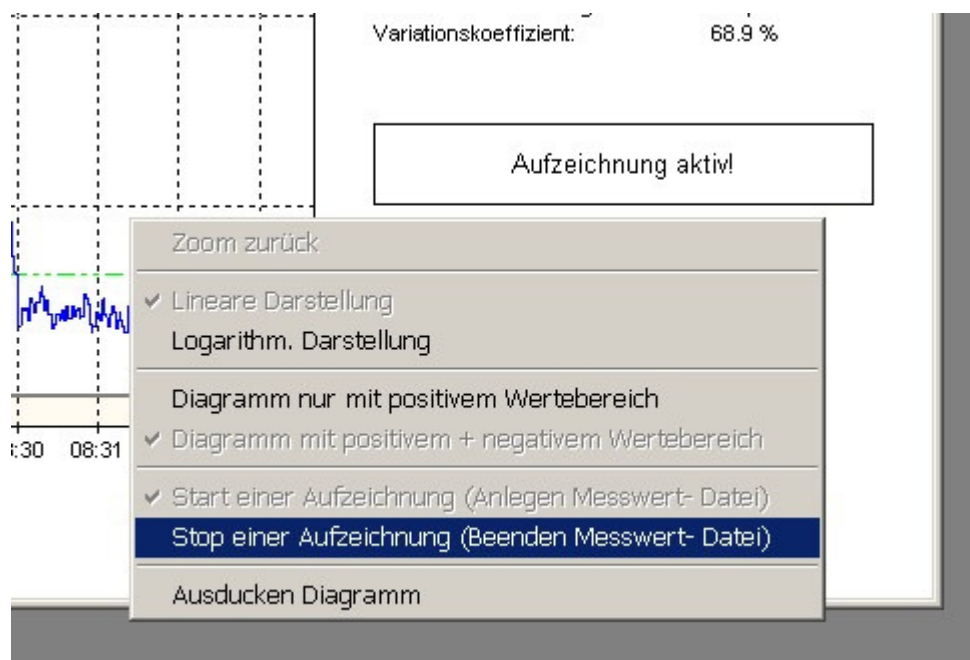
Variationskoeffizient: 68.9 %

Aufzeichnung aktiv!

:30 08:31

Zoom zurück

✔ Lineare Darstellung
Logarithm. Darstellung

Diagramm nur mit positivem Wertebereich
✔ Diagramm mit positivem + negativem Wertebereich

✔ Start einer Aufzeichnung (Anlegen Messwert- Datei)
Stop einer Aufzeichnung (Beenden Messwert- Datei)

Ausducken Diagramm